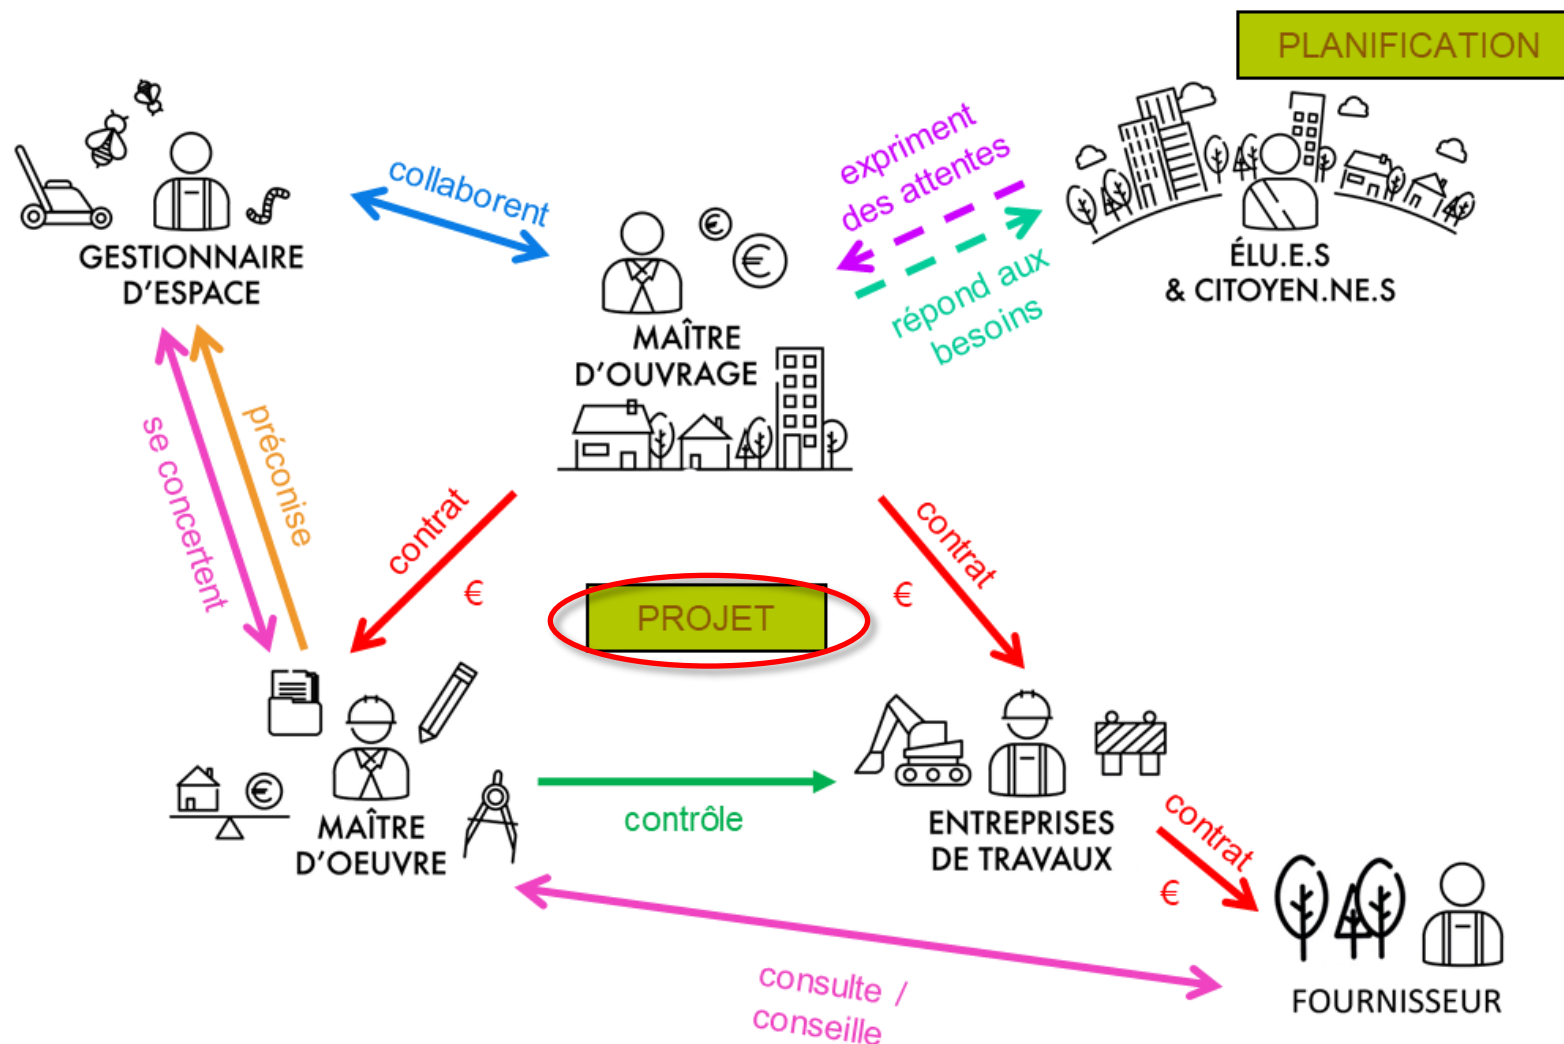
PLANIFICATION

GESTIONNAIRE D'ESPACE

collaborent

MAÎTRE D'OUVRAGE

exprimment des attentes

répond aux besoins

ÉLU.E.S & CITOYEN.NE.S

se concertent

préconise

contrat

€

PROJET

contrat

€

MAÎTRE D'OEUVRE

contrôle

ENTREPRISES DE TRAVAUX

contrat

€

FOURNISSEUR

consulte / conseille